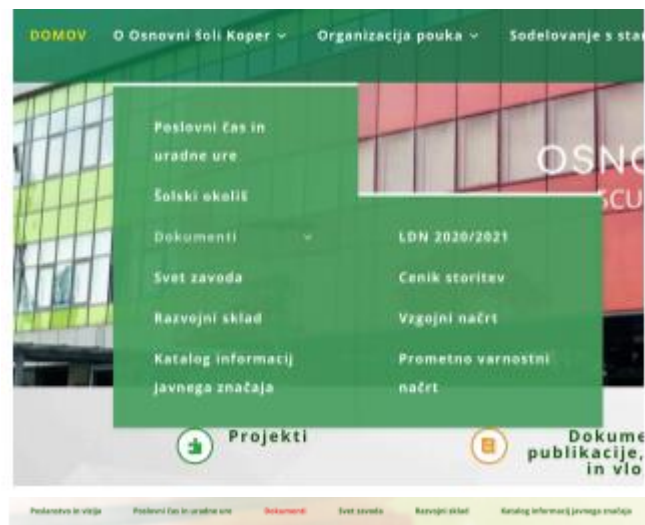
DOMOV O Osnovni šoli Koper ⌄ Organizacija pouka ⌄ Sodelovanje s sta

Poslovni čas in uradne ure

Šolski okoliš

Dokumenti ⌄

Svet zavoda

Razvojni sklad

Katalog informacij javnega značaja

LDN 2020/2021

Cenik storitev

Vzgojni načrt

Prometno varnostni načrt

OSNO

SCU

Projekti

Dokume publikacije, in vlo

Poslanstvo in vizija Poslovni čas in uradne ure Dokumenti Svet zavoda Razvojni sklad Katalog informacij javnega značaja